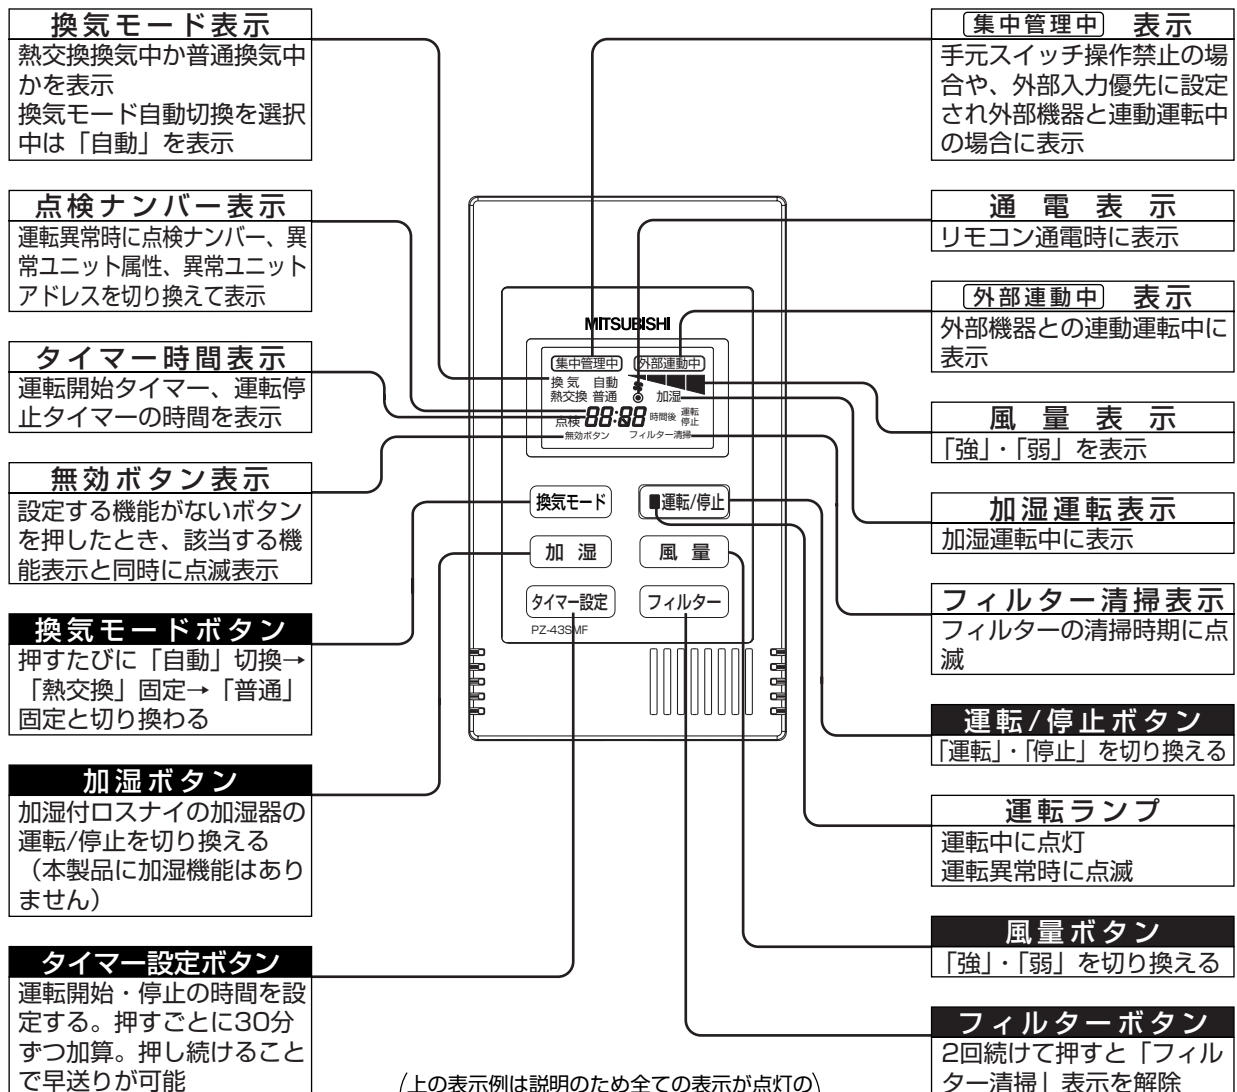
換気モード表示
熱交換換気中か普通換気中かを表示
換気モード自動切換を選択中は「自動」を表示

点検ナンバー表示
運転異常時に点検ナンバー、異常ユニット属性、異常ユニットアドレスを切り換えて表示

タイマー時間表示
運転開始タイマー、運転停止タイマーの時間を表示

無効ボタン表示
設定する機能がないボタンを押したとき、該当する機能表示と同時に点滅表示

換気モードボタン
押すたびに「自動」切換→「熱交換」固定→「普通」固定と切り換わる

加湿ボタン
加湿付ロスナイの加湿器の運転/停止を切り換える（本製品に加湿機能はありません）

タイマー設定ボタン
運転開始・停止の時間を設定する。押すごとに30分ずつ加算。押し続けることで早送りが可能

MITSUBISHI
集中管理中 外部運動中
換気 自動
熱交換 普通
加湿
点検 88:88 時間後 運転 停止
無効ボタン フィルター清掃
換気モード
運転/停止
加 湿
風 量
タイマー設定
フィルター
PZ-43SMF

（上の表示例は説明のため全ての表示が点灯の）

集中管理中 表示
手元スイッチ操作禁止の場合や、外部入力優先に設定され外部機器と連動運転中の場合に表示

通 電 表 示
リモコン通電時に表示

外部連動中 表示
外部機器との連動運転中に表示

風 量 表 示
「強」・「弱」を表示

加湿運転表示
加湿運転中に表示

フィルター清掃表示
フィルターの清掃時期に点滅

運転/停止ボタン
「運転」・「停止」を切り換える

運転ランプ
運転中に点灯
運転異常時に点滅

風量ボタン
「強」・「弱」を切り換える

フィルターボタン
2回続けて押すと「フィルター清掃」表示を解除